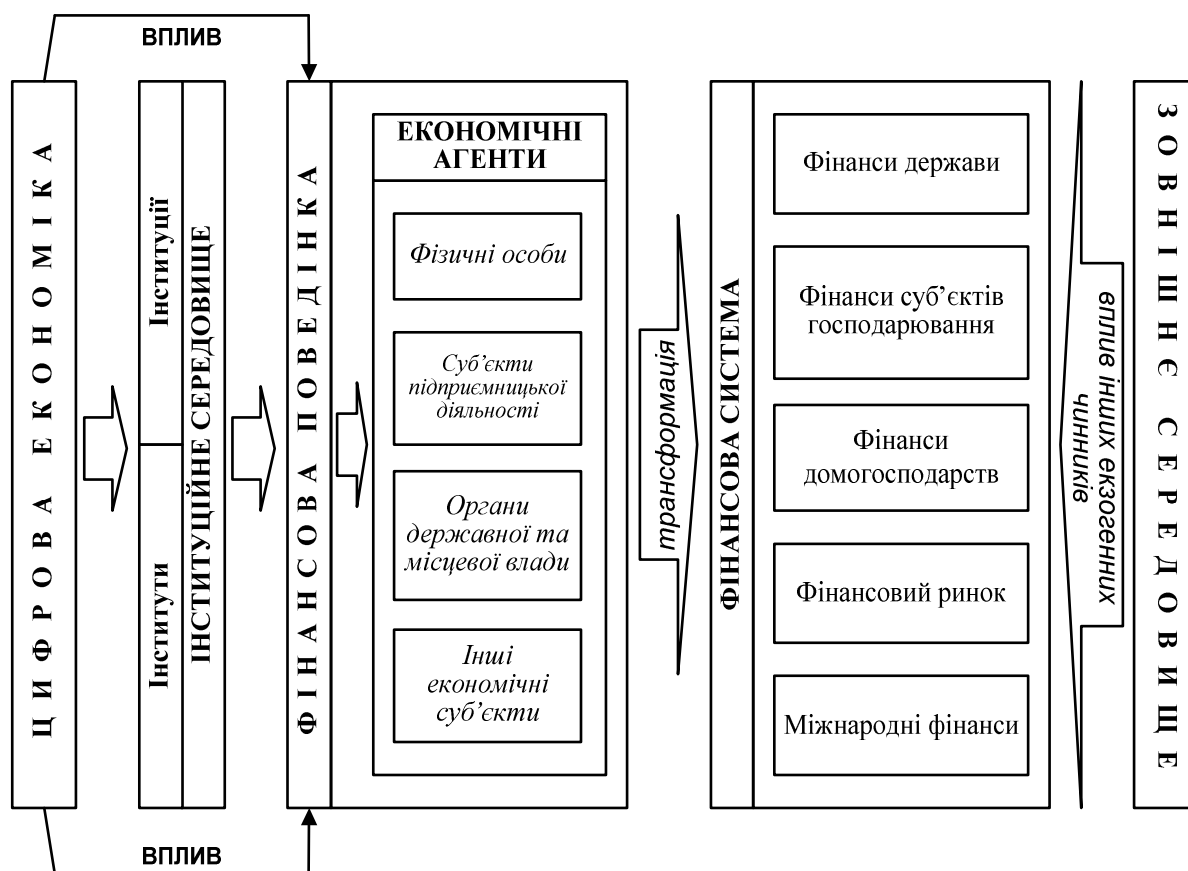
ВПЛИВ

ЦИФРОВА ЕКОНОМІКА

Інститути

Інституції

ІНСТИТУЦІЙНЕ СЕРЕДОВИЩЕ

ФІНАНСОВА ПОВЕДІНКА

ЕКОНОМІЧНІ АГЕНТИ

Фізичні особи

Суб'єкти підприємницької діяльності

Органи державної та місцевої влади

Інші економічні суб'єкти

трансформація

ФІНАНСОВА СИСТЕМА

Фінанси держави

Фінанси суб'єктів господарювання

Фінанси домогосподарств

Фінансовий ринок

Міжнародні фінанси

вплив інших екзогенних чинників

ЗОВНІШНЄ СЕРЕДОВИЩЕ

ВПЛИВ